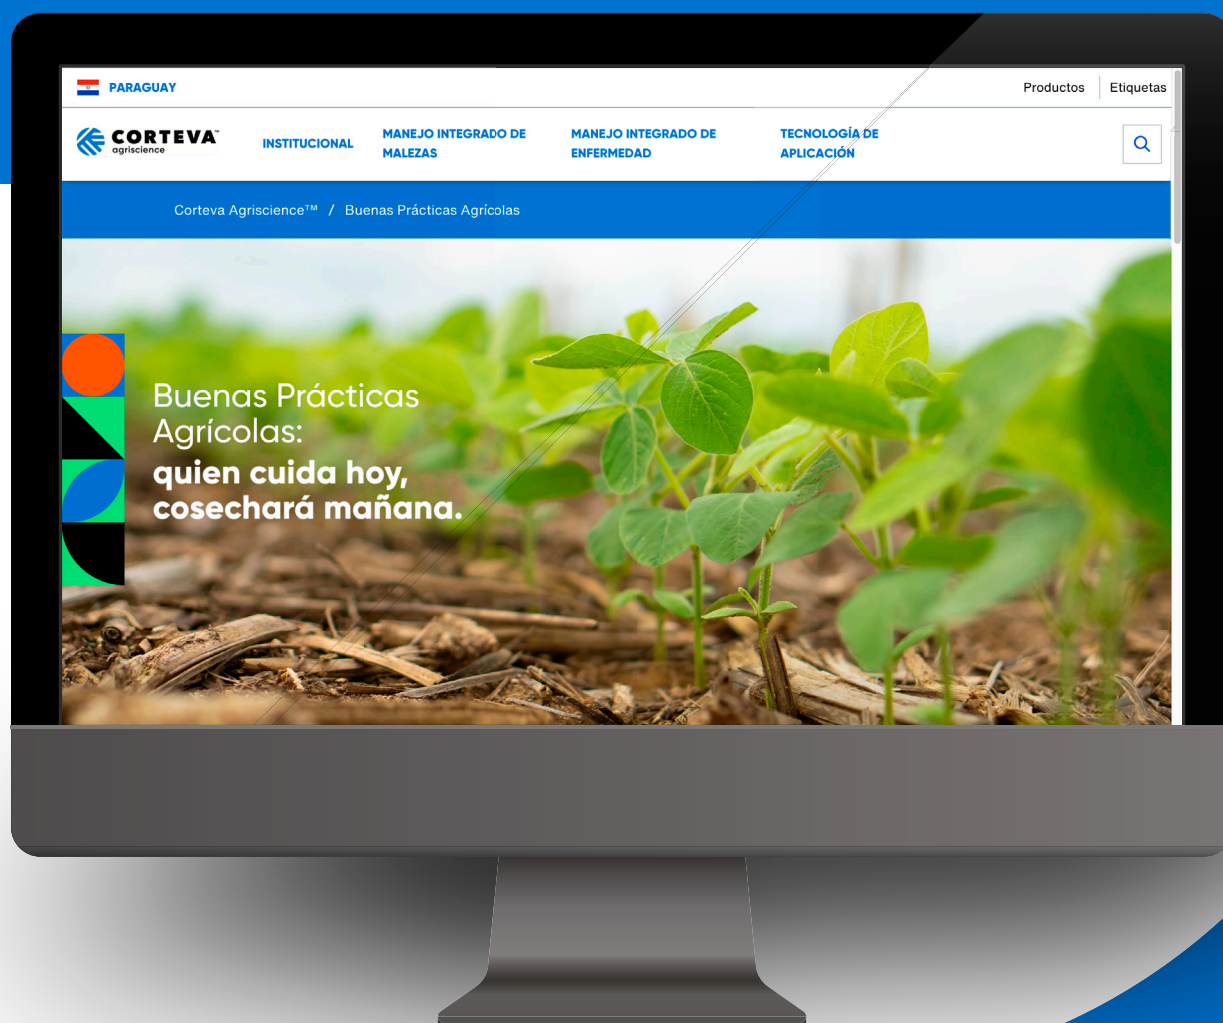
PARAGUAY

Productos Etiquetas

CORTEVA agriscience

INSTITUCIONAL

MANEJO INTEGRADO DE MALEZAS

MANEJO INTEGRADO DE ENFERMEDAD

TECNOLOGÍA DE APLICACIÓN

Corteva Agriscience™ / Buenas Prácticas Agrícolas

Buenas Prácticas Agrícolas:
quien cuida hoy, cosechará mañana.